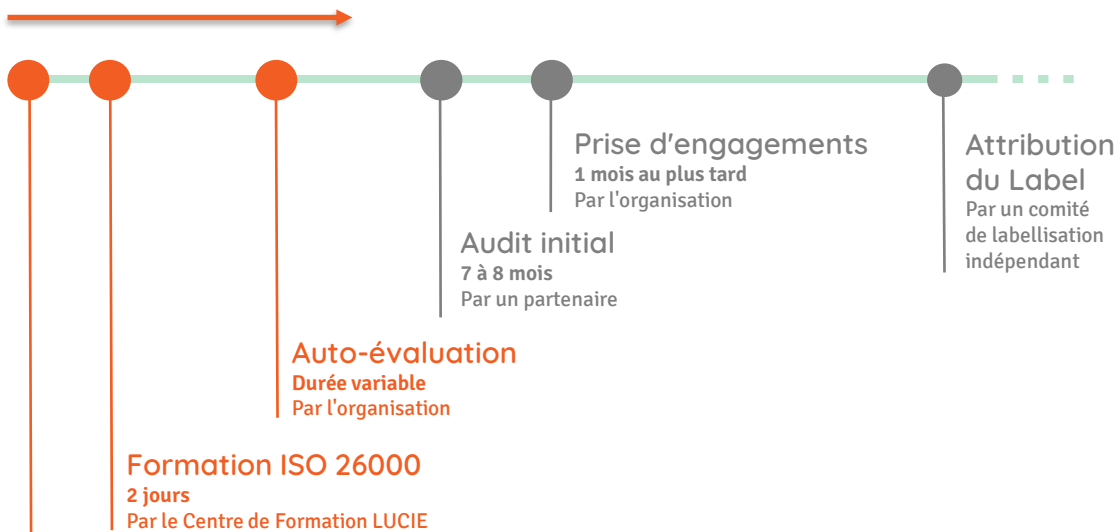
Prise d'engagements
1 mois au plus tard
Par l'organisation

Attribution du Label
Par un comité de labellisation indépendant

Audit initial
7 à 8 mois
Par un partenaire

Auto-évaluation
Durée variable
Par l'organisation

Formation ISO 26000
2 jours
Par le Centre de Formation LUCIE